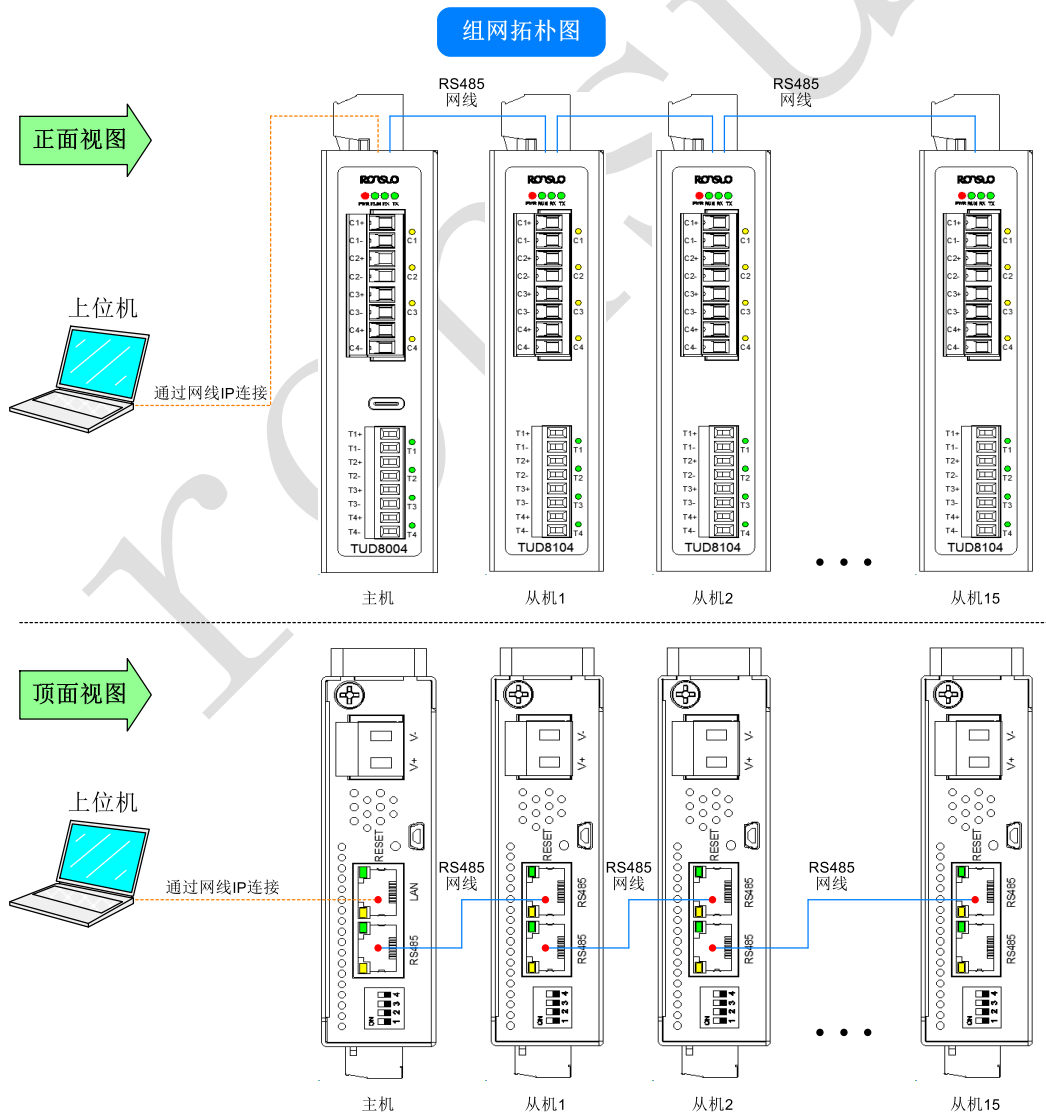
组网拓朴图

RS485
网线

RS485
网线

正面视图

上位机

通过网线IP连接

ROTSLO
PWR RUN RX TX
C1+ C1- C2+ C2- C3+ C3- C4+ C4-
C1 C2 C3 C4
T1+ T1- T2+ T2- T3+ T3- T4+ T4-
T1 T2 T3 T4
TUD8004
主机

ROTSLO
PWR RUN RX TX
C1+ C1- C2+ C2- C3+ C3- C4+ C4-
C1 C2 C3 C4
T1+ T1- T2+ T2- T3+ T3- T4+ T4-
T1 T2 T3 T4
TUD8104
从机1

ROTSLO
PWR RUN RX TX
C1+ C1- C2+ C2- C3+ C3- C4+ C4-
C1 C2 C3 C4
T1+ T1- T2+ T2- T3+ T3- T4+ T4-
T1 T2 T3 T4
TUD8104
从机2

ROTSLO
PWR RUN RX TX
C1+ C1- C2+ C2- C3+ C3- C4+ C4-
C1 C2 C3 C4
T1+ T1- T2+ T2- T3+ T3- T4+ T4-
T1 T2 T3 T4
TUD8104
从机15

顶面视图

上位机

通过网线IP连接

RS485
网线

RS485
网线

RS485
网线

V- V+ RESET LAN RS485 ON 1 2 3 4
主机

V- V+ RESET RS485 RS485 ON 1 2 3 4
从机1

V- V+ RESET RS485 RS485 ON 1 2 3 4
从机2

V- V+ RS485 RS485 ON 1 2 3 4
从机15